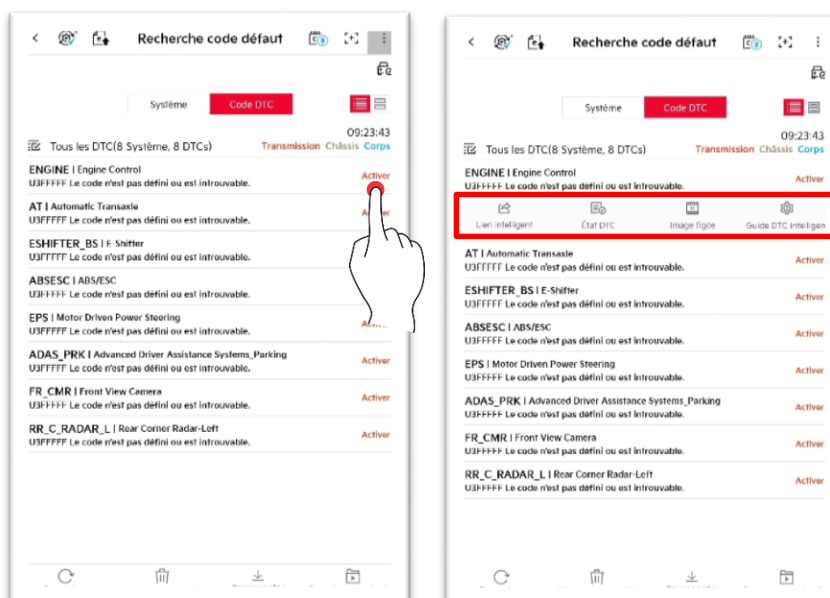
Recherche code défaut

Système
Code DTC

09:23:43
Tous les DTC(8 Système, 8 DTCs)
Transmission Châssis Corps

ENGINE | Engine Control
U3FFFFF Le code n'est pas défini ou est introuvable.
Activer

AT | Automatic Transaxle
U3FFFFF Le code n'est pas défini ou est introuvable.
Activer

ESHIFTER_BS | E-Shifter
U3FFFFF Le code n'est pas défini ou est introuvable.

ABSESC | ABS/ESC
U3FFFFF Le code n'est pas défini ou est introuvable.

EPS | Motor Driven Power Steering
U3FFFFF Le code n'est pas défini ou est introuvable.
Activer

ADAS_PRK | Advanced Driver Assistance Systems_Parking
U3FFFFF Le code n'est pas défini ou est introuvable.

FR_CMR | Front View Camera
U3FFFFF Le code n'est pas défini ou est introuvable.
Activer

RR_C_RADAR_L | Rear Corner Radar-Left
U3FFFFF Le code n'est pas défini ou est introuvable.
Activer

Recherche code défaut

Système
Code DTC

09:23:43
Tous les DTC(8 Système, 8 DTCs)
Transmission Châssis Corps

ENGINE | Engine Control
U3FFFFF Le code n'est pas défini ou est introuvable.
Activer

Lien intelligent
État DTC
Image figée
Guide DTC intelligen

AT | Automatic Transaxle
U3FFFFF Le code n'est pas défini ou est introuvable.
Activer

ESHIFTER_BS | E-Shifter
U3FFFFF Le code n'est pas défini ou est introuvable.
Activer

ABSESC | ABS/ESC
U3FFFFF Le code n'est pas défini ou est introuvable.
Activer

EPS | Motor Driven Power Steering
U3FFFFF Le code n'est pas défini ou est introuvable.
Activer

ADAS_PRK | Advanced Driver Assistance Systems_Parking
U3FFFFF Le code n'est pas défini ou est introuvable.
Activer

FR_CMR | Front View Camera
U3FFFFF Le code n'est pas défini ou est introuvable.
Activer

RR_C_RADAR_L | Rear Corner Radar-Left
U3FFFFF Le code n'est pas défini ou est introuvable.
Activer